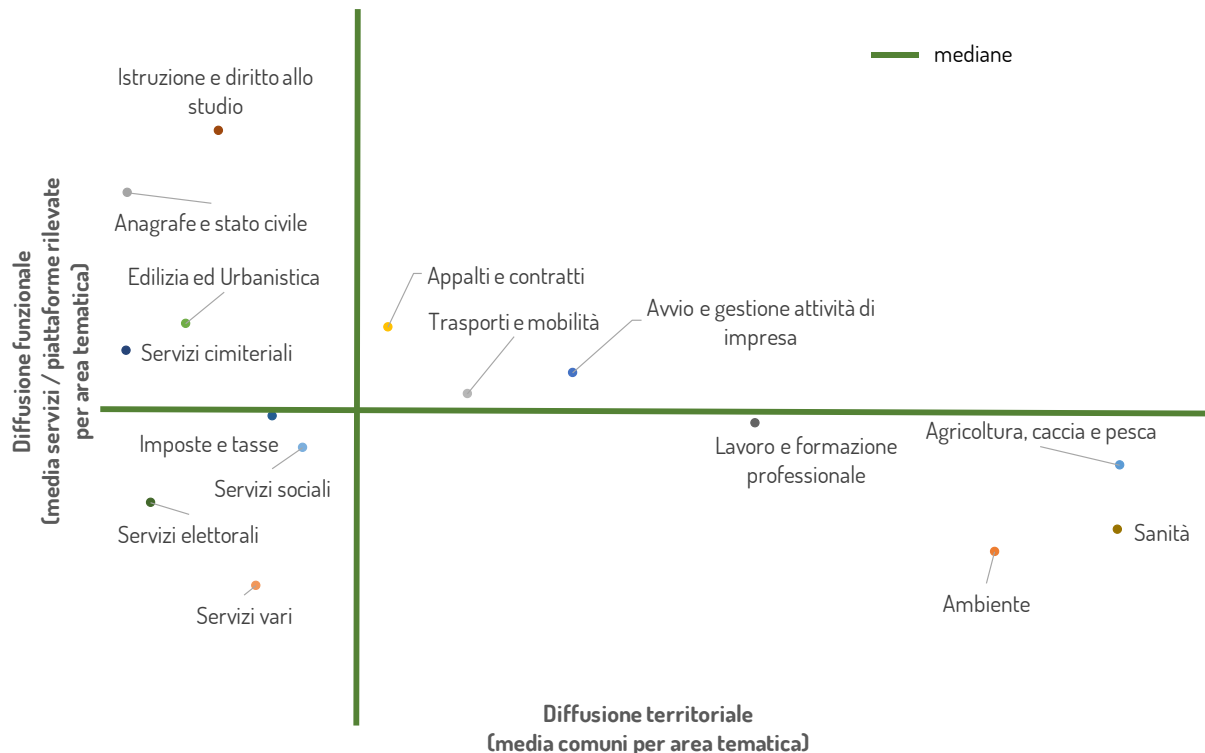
mediane

Istruzione e diritto allo studio

Anagrafe e stato civile

Edilizia ed Urbanistica

Servizi cimiteriali

Appalti e contratti

Trasporti e mobilità

Avvio e gestione attività di impresa

Imposte e tasse

Servizi sociali

Servizi elettorali

Servizi vari

Lavoro e formazione professionale

Agricoltura, caccia e pesca

Sanità

Ambiente

Diffusione funzionale (media servizi / piattaforme rilevate per area tematica)

Diffusione territoriale (media comuni per area tematica)